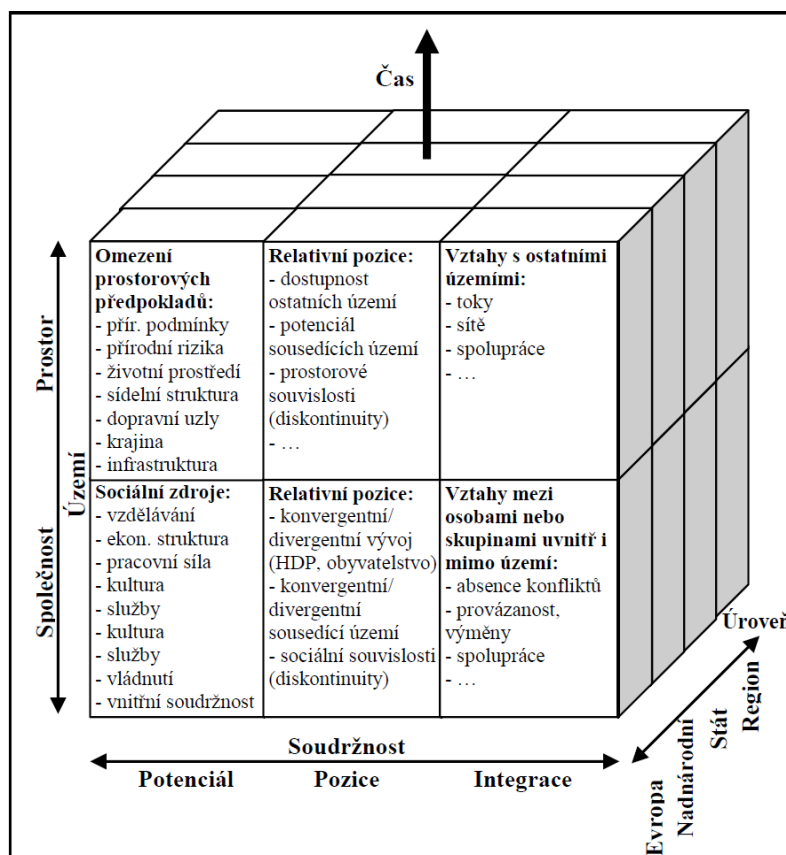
Čas

Prostor

Území

Společnost

| Omezení prostorových předpokladů: - přír. podmínky - přírodní rizika - životní prostředí - sídelní struktura - dopravní uzly - krajina - infrastruktura | Relativní pozice: - dostupnost ostatních území - potenciál sousedících území - prostorové souvislosti (diskontinuity) - … | Vztahy s ostatními územími: - toky - sítě - spolupráce - … |
|---|---|---|
| Sociální zdroje: - vzdělávání - ekon. struktura - pracovní síla - kultura - služby - kultura - služby - vládnutí - vnitřní soudržnost | Relativní pozice: - konvergentní/ divergentní vývoj (HDP, obyvatelstvo) - konvergentní/ divergentní sousedící území - sociální souvislosti (diskontinuity) | Vztahy mezi osobami nebo skupinami uvnitř i mimo území: - absence konfliktů - provázanost, výměny - spolupráce - … |

Soudržnost

Potenciál Pozice Integrace

Úroveň

Region

Stát

Nadnárodní

Evropa